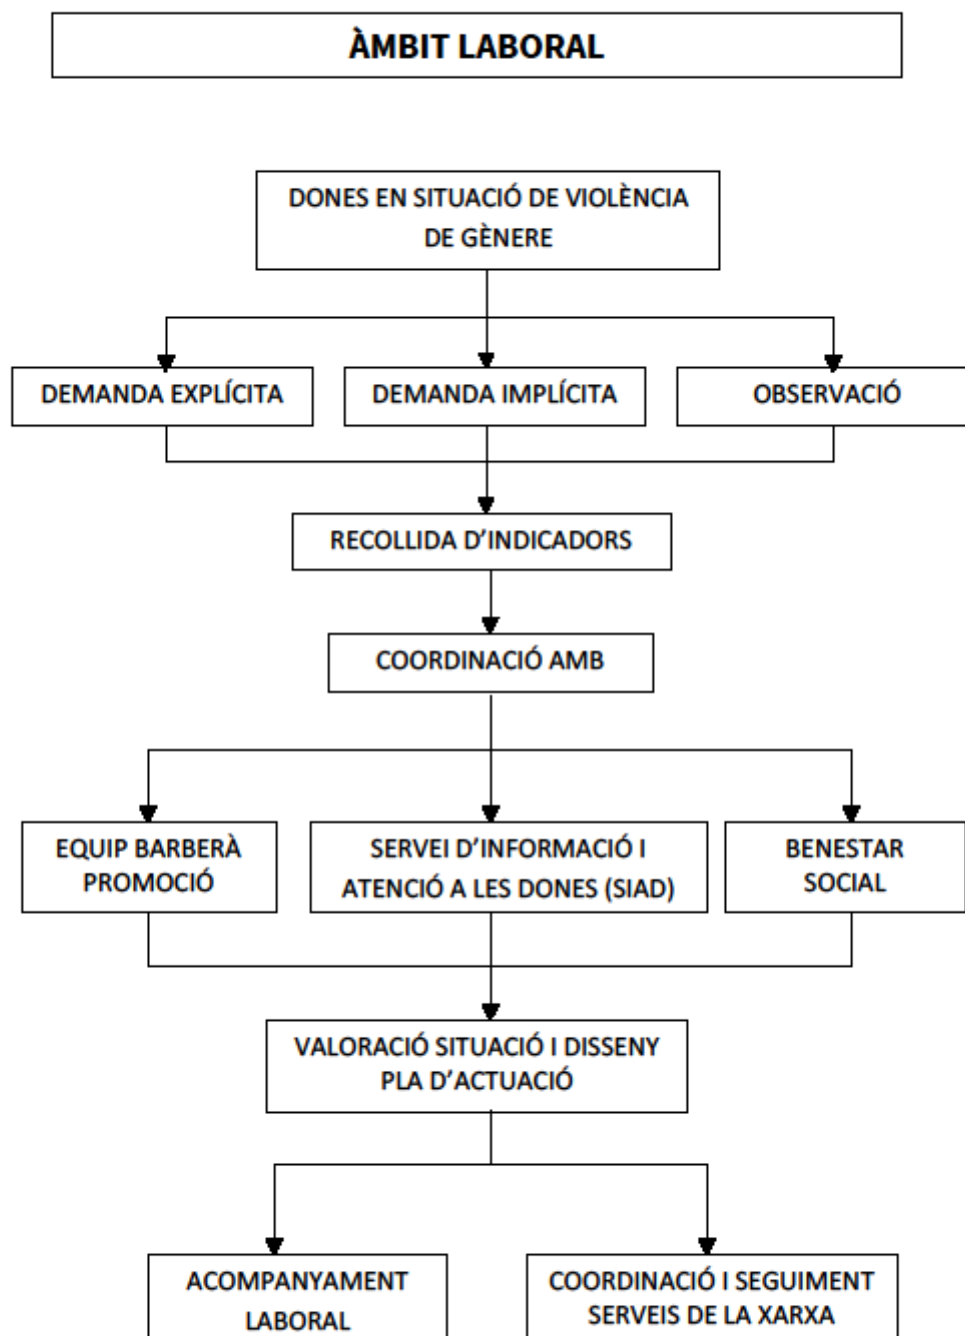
ÀMBIT LABORAL

DONES EN SITUACIÓ DE VIOLÈNCIA DE GÈNERE

DEMANDA EXPLÍCITA

DEMANDA IMPLÍCITA

OBSERVACIÓ

RECOLLIDA D'INDICADORS

COORDINACIÓ AMB

EQUIP BARBERÀ PROMOCIÓ

SERVEI D'INFORMACIÓ I ATENCIÓ A LES DONES (SIAD)

BENESTAR SOCIAL

VALORACIÓ SITUACIÓ I DISSENY PLA D'ACTUACIÓ

ACOMPANYAMENT LABORAL

COORDINACIÓ I SEGUIMENT SERVEIS DE LA XARXA